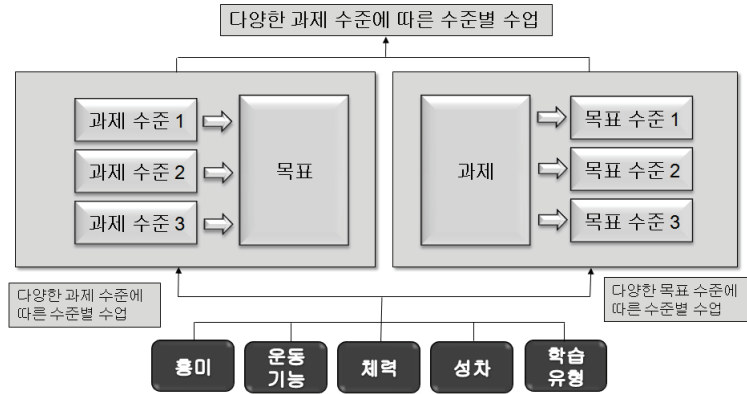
다양한 과제 수준에 따른 수준별 수업

과제 수준 1
과제 수준 2
과제 수준 3
목표

과제
목표 수준 1
목표 수준 2
목표 수준 3

다양한 과제 수준에 따른 수준별 수업

다양한 목표 수준에 따른 수준별 수업

흥미
운동 기능
체력
성차
학습 유형